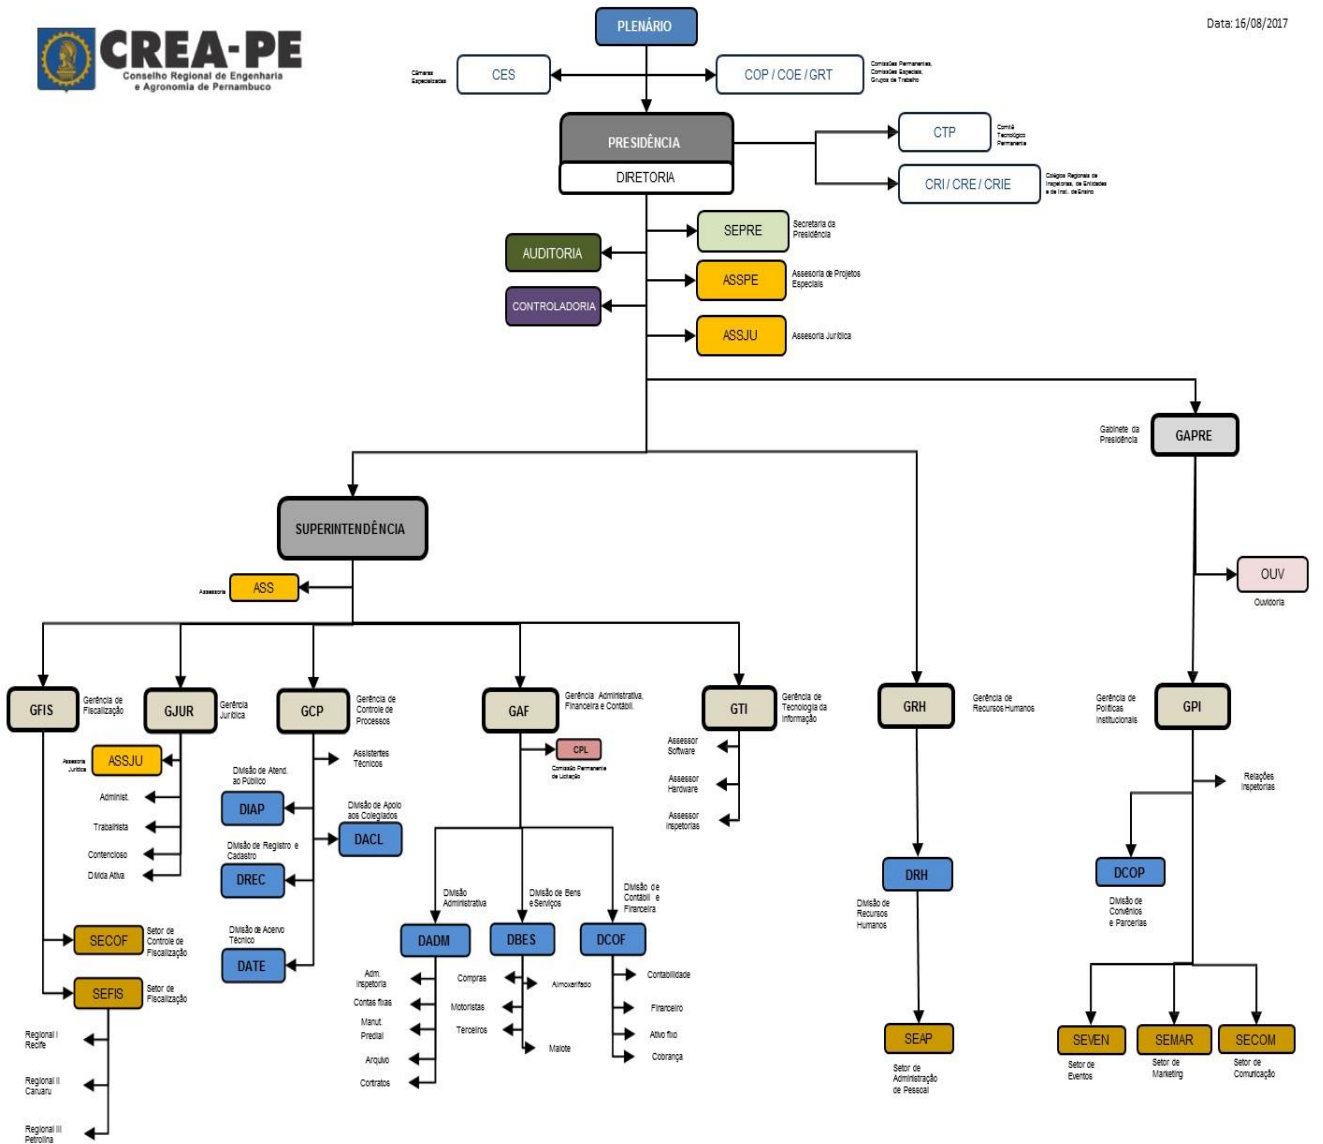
CREA-PE
Conselho Regional de Engenharia e Agronomia de Pernambuco

Data: 16/08/2017

PLENÁRIO

Câmaras Especializadas
CES
COP / COE / GRT
Comissões Permanentes, Comissões Especiais, Grupos de Trabalho

PRESIDÊNCIA
DIRETORIA

CTP
Comitê Tecnológico Permanente
CRI / CRE / CRIE
Colégios Regionais de Inspetores, de Entidades e de Inst. de Ensino

SEPRE
Secretaria da Presidência
AUDITORIA
ASSPE
Assessoria de Projetos Especiais
CONTROLADORIA
ASSJU
Assessoria Jurídica

Gabinete da Presidência
GAPRE

SUPERINTENDÊNCIA

Assessoria
ASS

OUV
Ouvidoria

GFIS
Gerência de Fiscalização
GJUR
Gerência Jurídica
GCP
Gerência de Controle de Processos
GAF
Gerência Administrativa, Financeira e Contábil.
GTI
Gerência de Tecnologia da Informação
GRH
Gerência de Recursos Humanos
Gerência de Políticas Institucionais
GPI

Assessoria Jurídica
ASSJU
Administ.
Trabalhista
Contencioso
Dívida Ativa

Assistentes Técnicos
Divisão de Atend. ao Público
DIAP
Divisão de Apoio aos Colegiados
DACL
Divisão de Registro e Cadastro
DREC
Divisão de Acervo Técnico
DATE

CPL
Comissão Permanente de Licitação

Assessor Software
Assessor Hardware
Assessor Inspetorias

Relações Inspetorias
DCOP
Divisão de Convênios e Parcerias

DRH
Divisão de Recursos Humanos

Divisão Administrativa
Divisão de Bens e Serviços
Divisão de Contábil e Financeira
DADM
DBES
DCOF

SECOF
Setor de Controle de Fiscalização
SEFIS
Setor de Fiscalização

Regional I Recife
Regional II Caruaru
Regional III Petrolina

Adm. Inspetoria
Contas fixas
Manut. Predial
Arquivo
Contratos

Compras
Motoristas
Terceiros
Almoxarifado
Malote

Contabilidade
Financeiro
Ativo fixo
Cobrança

SEAP
Setor de Administração de Pessoal

SEVEN
Setor de Eventos
SEMAR
Setor de Marketing
SECOM
Setor de Comunicação